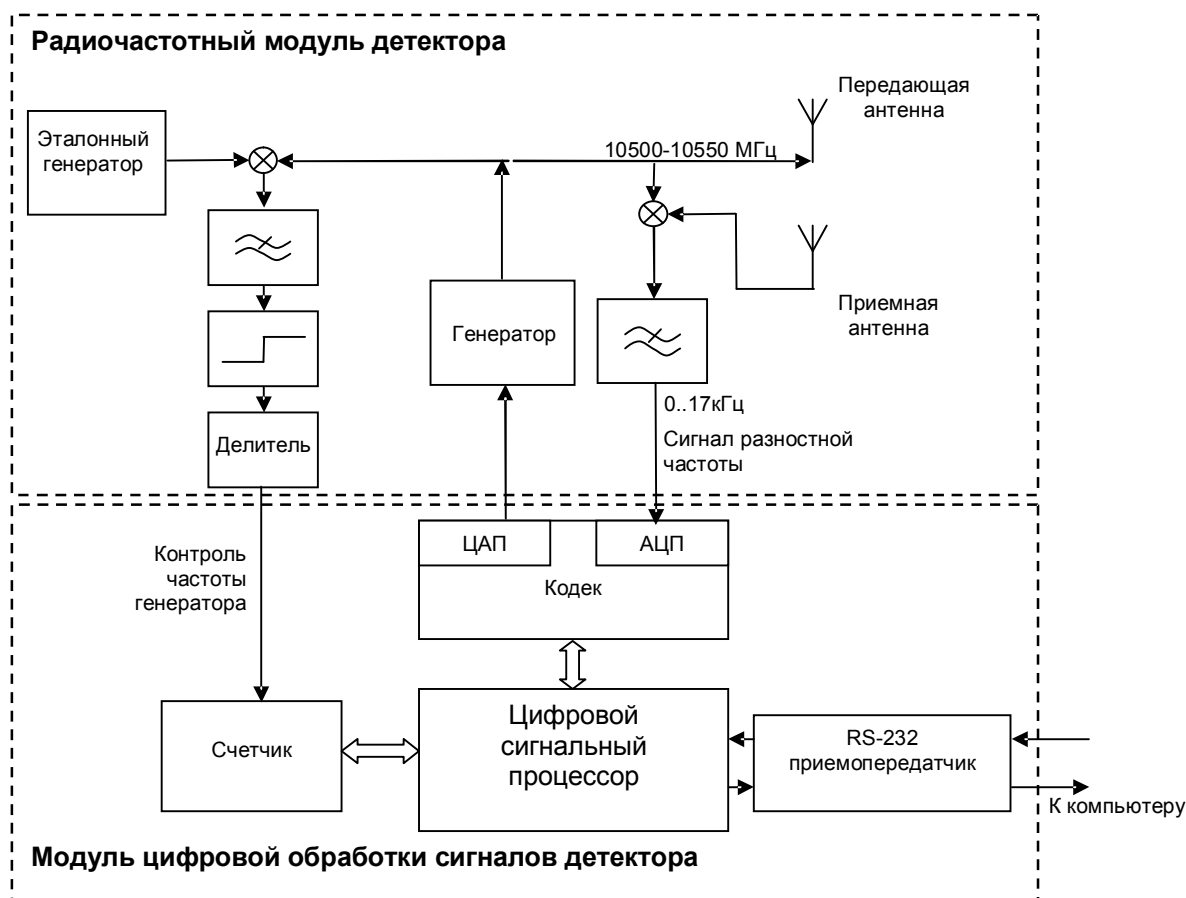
Радиочастотный модуль детектора

Эталонный генератор

Передающая антенна

10500-10550 МГц

Приемная антенна

Генератор

0..17кГц

Сигнал разностной частоты

Делитель

Контроль частоты генератора

ЦАП

АЦП

Кодек

Счетчик

Цифровой сигнальный процессор

RS-232 приемопередатчик

К компьютеру

Модуль цифровой обработки сигналов детектора